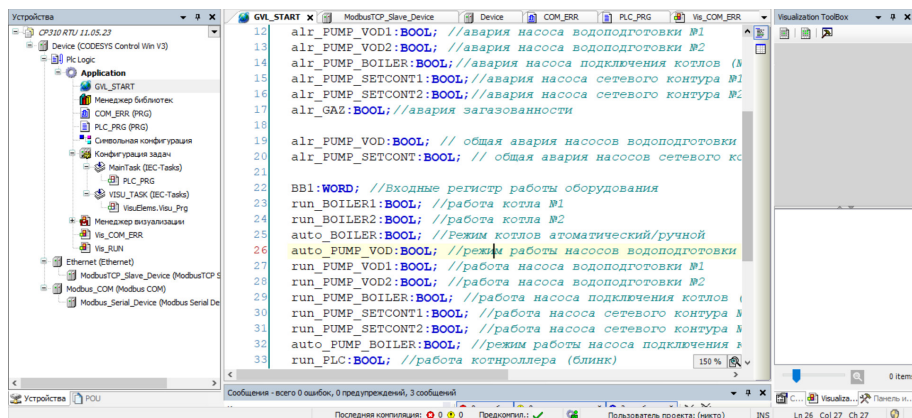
Устройства
CP310 RTU 11.05.23
Device (CODESYS Control Win V3)
Plc Logic
Application
GVL_START
Менеджер библиотек
COM_ERR (PRG)
PLC_PRG (PRG)
Символьная конфигурация
Конфигурация задач
MainTask (IEC-Tasks)
PLC_PRG
VISU_TASK (IEC-Tasks)
VisuElems.Visu_Prg
Менеджер визуализации
Vis_COM_ERR
Vis_RUN
Ethernet (Ethernet)
ModbusTCP_Slave_Device (ModbusTCP S
Modbus_COM (Modbus COM)
Modbus_Serial_Device (Modbus Serial De
Устройства
POU

GVL_START
ModbusTCP_Slave_Device
Device
COM_ERR
PLC_PRG
Vis_COM_ERR

12 alr_PUMP_VOD1:BOOL; //авария насоса водоподготовки №1
13 alr_PUMP_VOD2:BOOL; //авария насоса водоподготовки №2
14 alr_PUMP_BOILER:BOOL;//авария насоса подключения котлов (№
15 alr_PUMP_SETCONT1:BOOL;//авария насоса сетевого контура №1
16 alr_PUMP_SETCONT2:BOOL;//авария насоса сетевого контура №2
17 alr_GAZ:BOOL;//авария загазованности
18
19 alr_PUMP_VOD:BOOL; // общая авария насосов водоподготовки
20 alr_PUMP_SETCONT:BOOL; // общая авария насосов сетевого ко
21
22 BB1:WORD; //Входные регистр работы оборудования
23 run_BOILER1:BOOL; //работа котла №1
24 run_BOILER2:BOOL; //работа котла №2
25 auto_BOILER:BOOL; //Режим котлов атоматический/ручной
26 auto_PUMP_VOD:BOOL; //режим работы насосов водоподготовки
27 run_PUMP_VOD1:BOOL; //работа насоса водоподготовки №1
28 run_PUMP_VOD2:BOOL; //работа насоса водоподготовки №2
29 run_PUMP_BOILER:BOOL; //работа насоса подключения котлов (
30 run_PUMP_SETCONT1:BOOL; //работа насоса сетевого контура №
31 run_PUMP_SETCONT2:BOOL; //работа насоса сетевого контура №
32 auto_PUMP_BOILER:BOOL; //режим работы насоса подключения к
33 run_PLC:BOOL; //работа котнроллера (блинк)
150 %

Visualization ToolBox
0 item
C...
Visualiza...
Панель и...

Сообщения - всего 0 ошибок, 0 предупреждений, 3 сообщений
Последняя компиляция: 0 0
Предкомпил.:
Пользователь проекта: (никто)
INS
Ln 26 Col 27 Ch 27